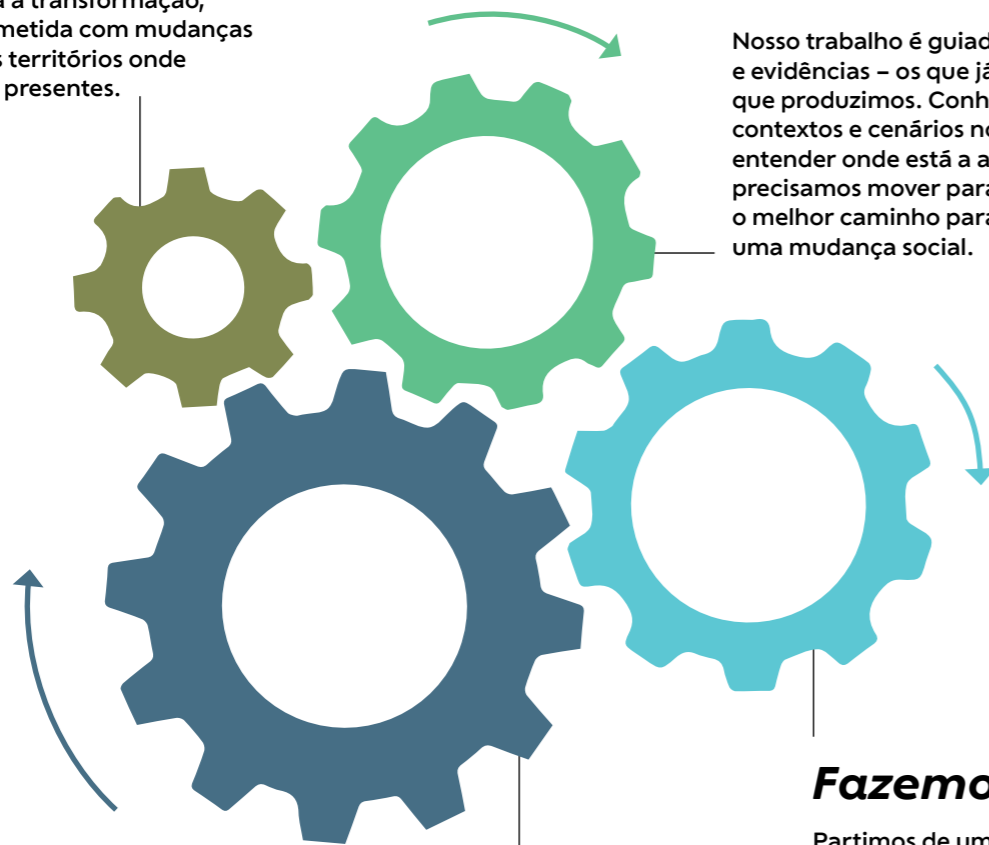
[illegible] a transformação, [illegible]metida com mudanças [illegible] territórios onde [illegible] presentes.

Nosso trabalho é guiad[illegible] e evidências – os que já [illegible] que produzimos. Conh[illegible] contextos e cenários n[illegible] entender onde está a a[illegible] precisamos mover para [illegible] o melhor caminho para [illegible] uma mudança social.

Fazemo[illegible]

Partimos de um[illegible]